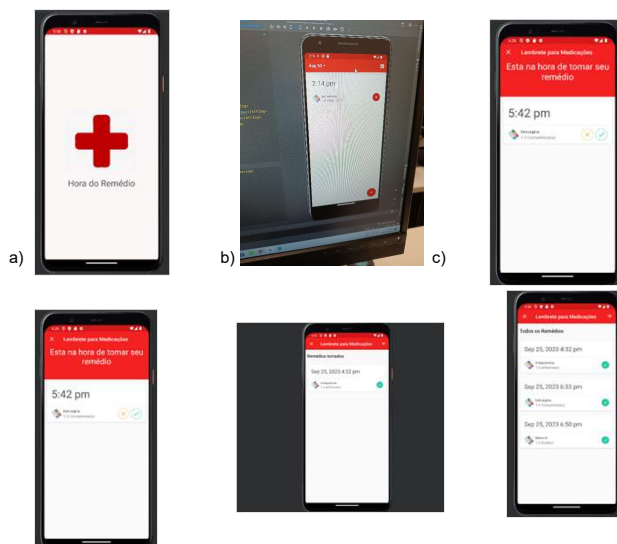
Hora do Remédio

a)

Aug 30

2:14 pm

b)

Lembrete para Medicações

Esta na hora de tomar seu remédio

5:42 pm

Neosaldina
1.0 Comprimido(s)

c)

Lembrete para Medicações

Esta na hora de tomar seu remédio

5:42 pm

Neosaldina
1.0 Comprimido(s)

Lembrete para Medicações

Remédios tomados

Sep 25, 2023 4:32 pm

Lembrete para Medicações

Todos os Remédios

Sep 25, 2023 4:32 pm

Sep 25, 2023 6:33 pm

Sep 25, 2023 6:50 pm